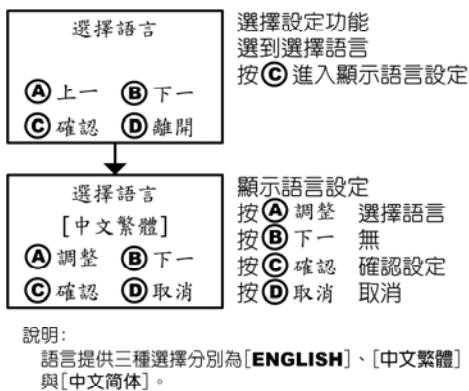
選擇語言

Ⓐ上一 Ⓑ下一
Ⓒ確認 Ⓓ離開

選擇設定功能
選到選擇語言
按Ⓒ進入顯示語言設定

選擇語言
[中文繁體]
Ⓐ調整 Ⓑ下一
Ⓒ確認 Ⓓ取消

顯示語言設定
按Ⓐ調整 選擇語言
按Ⓑ下一 無
按Ⓒ確認 確認設定
按Ⓓ取消 取消

說明:
語言提供三種選擇分別為[ENGLISH]、[中文繁體]與[中文简体]。